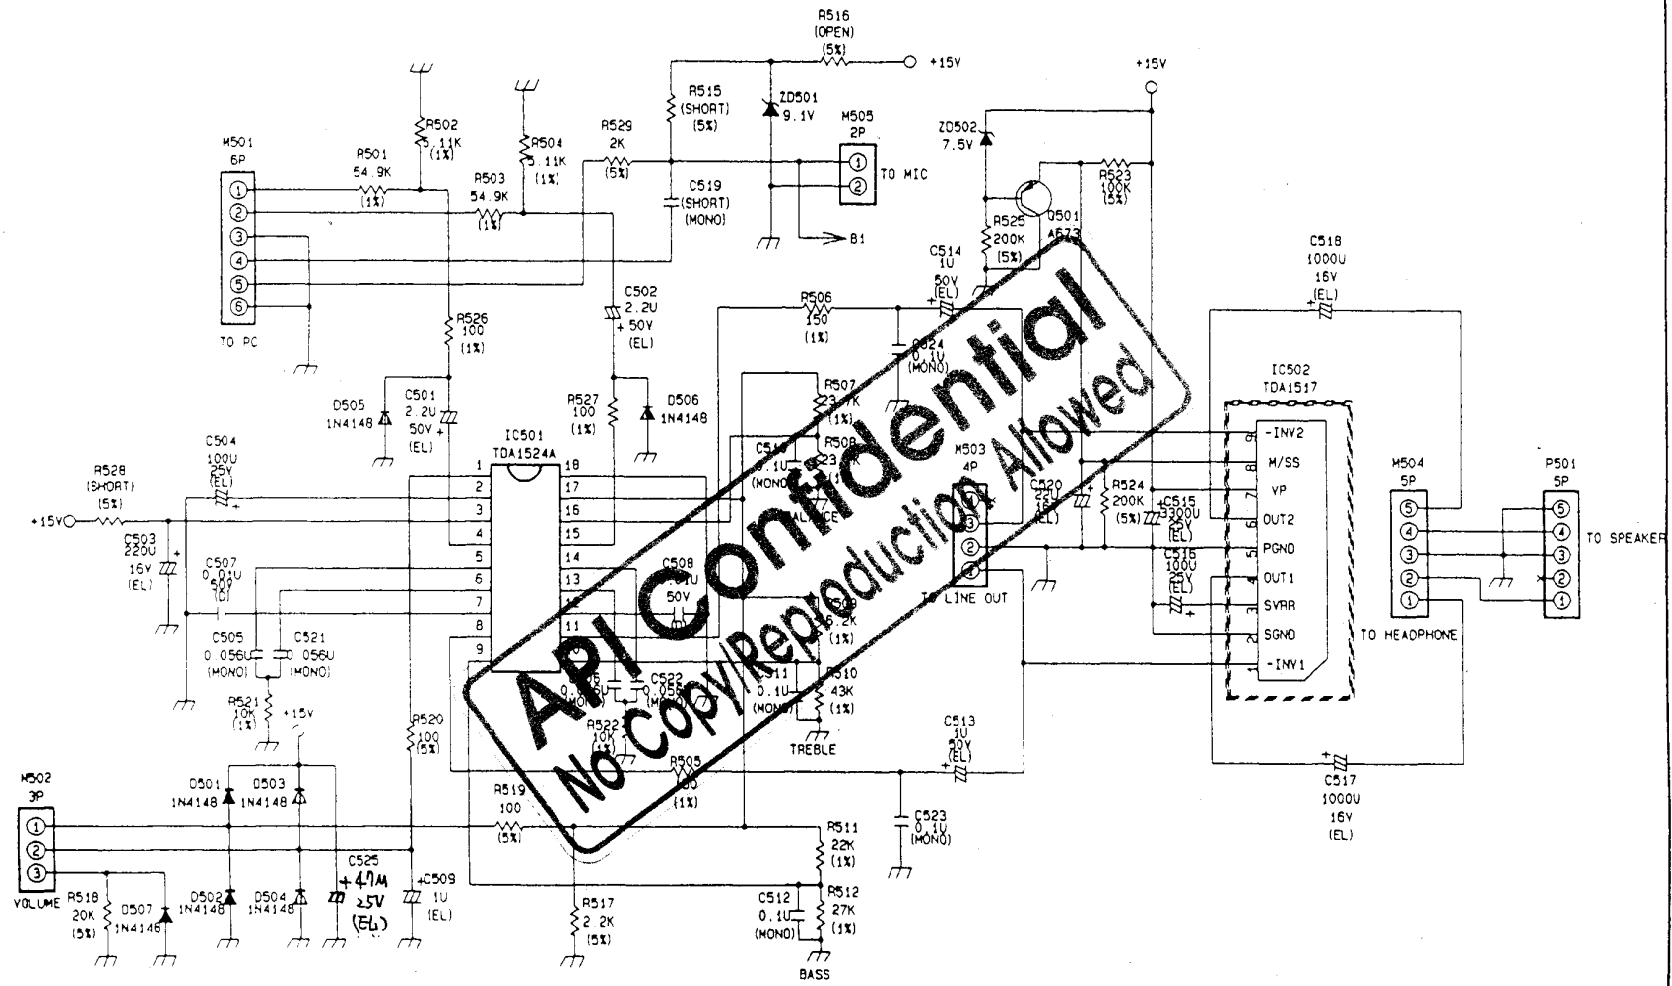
R516 (OPEN) (5%) +15V

+15V

R515 (SHORT) (5%)

ZD501 9.1V

M505 2P ① ② TO MIC

M501 6P ① ② ③ ④ ⑤ ⑥ TO PC

R502 5.11K (1%)

R504 5.11K (1%)

R501 54.9K (1%)

R503 54.9K (1%)

R529 2K (5%)

C519 (SHORT) (MONO)

B1

ZD502 7.5V

R523 100K (5%)

R525 200K (5%)

Q501 A673

C514 1U 50V (EL)

C518 1000U 16V (EL)

R526 100 (1%)

C502 2.2U 50V (EL)

R506 150 (1%)

C524 0.1U (MONO)

D505 1N4148

C501 2.2U 50V (EL)

R527 100 (1%)

D506 1N4148

R507 23.7K (1%)

R508 23 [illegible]

IC502 TDA1517

IC501 TDA1524A

C504 100U 25V (EL)

C510 0.1U (MONO)

M503 4P ① ② ③ ④ TO LINE OUT

9 -INV2
8 M/SS
7 VP
6 OUT2
5 PGND
4 OUT1
3 SVRR
2 SGND
1 -INV1

R528 (SHORT) (5%)

+15V

C503 220U 16V (EL)

C507 0.01U 50V (C)

C508 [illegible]U 50V

C520 22U 16V (EL)

R524 200K (5%)

C515 3300U 25V (EL)

C516 100U 25V (EL)

M504 5P ⑤ ④ ③ ② ① TO HEADPHONE

P501 5P ⑤ ④ ③ ② ① TO SPEAKER

1 2 3 4 5 6 7 8 9 18 17 16 15 14 13 12 11 10

C505 0.056U (MONO)

C521 0.056U (MONO)

R509 6.2K (1%)

C522 0.056U (MONO)

C511 0.1U (MONO)

R510 43K (1%)

TREBLE

R521 10K (1%)

+15V

R522 10K (1%)

R520 100 (5%)

C513 1U 50V (EL)

C517 1000U 16V (EL)

M502 3P ① ② ③ VOLUME

D501 1N4148

D503 1N4148

R519 100 (5%)

R505 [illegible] (1%)

C523 0.1U (MONO)

R511 22K (1%)

C525 47M 25V (EL)

C509 1U (EL)

D502 1N4148

D504 1N4148

R518 20K (5%)

D507 1N4148

R517 2.2K (5%)

C512 0.1U (MONO)

R512 27K (1%)

BASS

API Confidential
No Copy/Reproduction Allowed